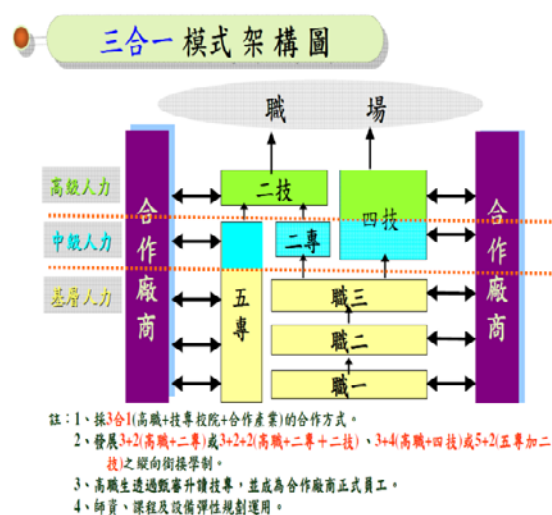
三合一模式架構圖

職 場

高級人力
中級人力
基層人力

合作廠商

二技
二專
四技
五專
職三
職二
職一

合作廠商

註：1、採3合1(高職+技專校院+合作產業)的合作方式。
2、發展3+2(高職+二專)或3+2+2(高職+二專+二技)、3+4(高職+四技)或5+2(五專加二技)之縱向銜接學制。
3、高職生透過甄審升讀技專，並成為合作廠商正式員工。
4、師資、課程及設備彈性規劃運用。